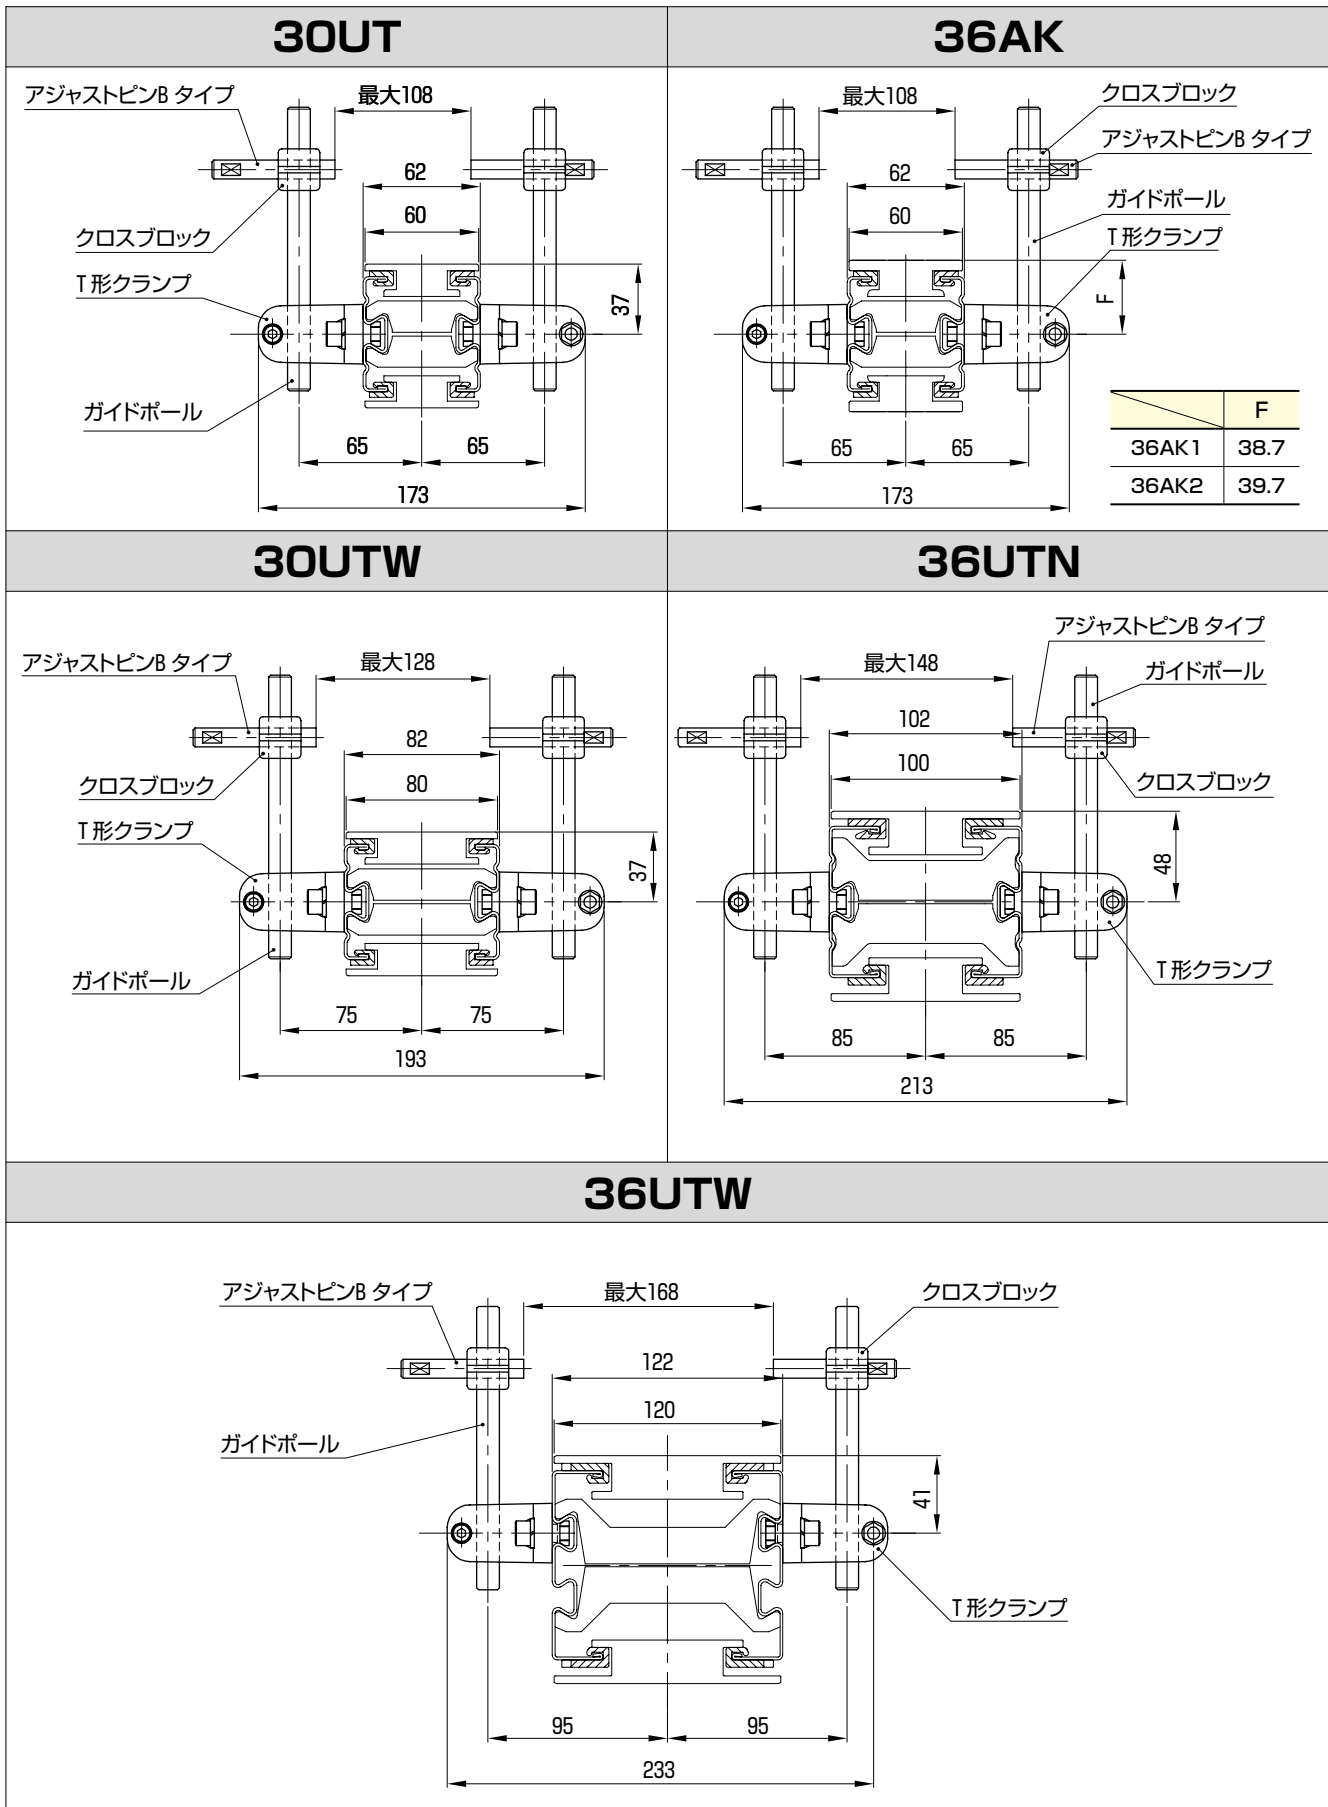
30UT

アジャストピンB タイプ
最大108
62
60
37
クロスブロック
T 形クランプ
ガイドポール
65
65
173

36AK

最大108
クロスブロック
アジャストピンB タイプ
62
60
ガイドポール
T 形クランプ
F
65
65
173

|  | F |
|---|---|
| 36AK1 | 38.7 |
| 36AK2 | 39.7 |

30UTW

アジャストピンB タイプ
最大128
82
80
クロスブロック
T 形クランプ
37
ガイドポール
75
75
193

36UTN

アジャストピンB タイプ
最大148
ガイドポール
102
100
クロスブロック
48
T 形クランプ
85
85
213

36UTW

アジャストピンB タイプ
最大168
クロスブロック
122
120
ガイドポール
41
T 形クランプ
95
95
233